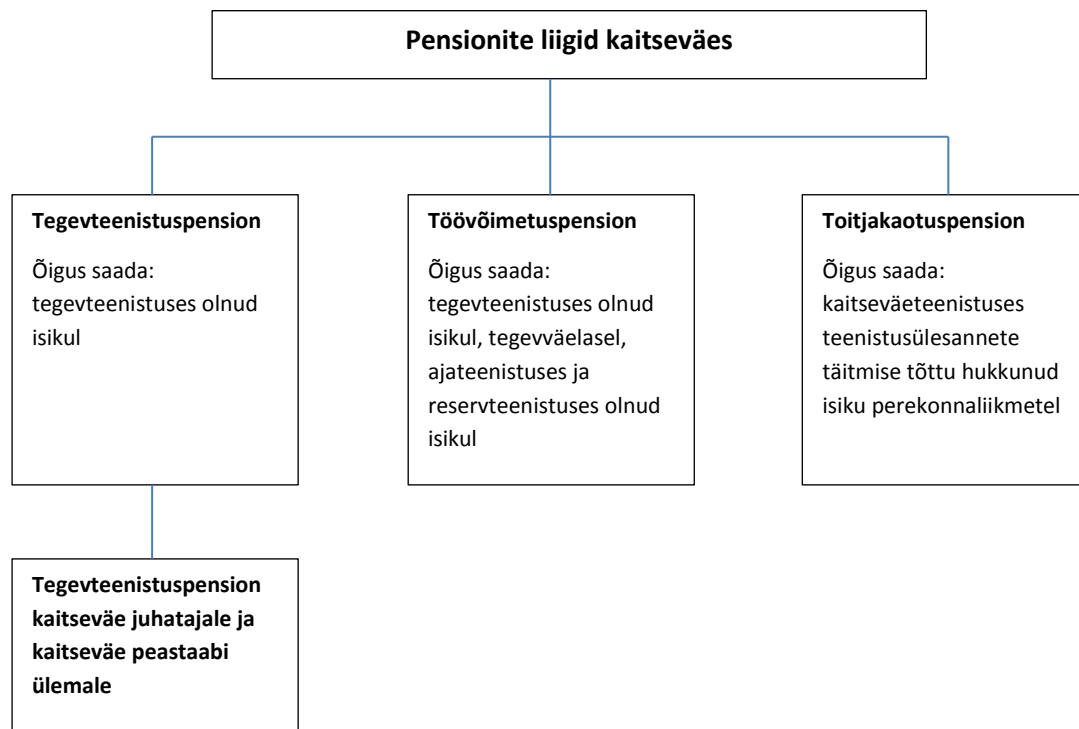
Pensionite liigid kaitseväes

Tegevteenistuspension

Õigus saada: tegevteenistuses olnud isikul

Töövõimetuspension

Õigus saada: tegevteenistuses olnud isikul, tegevväelasel, ajateenistuses ja reservteenistuses olnud isikul

Toitjakaotuspension

Õigus saada: kaitseväeteenistuses teenistusülesannete täitmise tõttu hukkunud isiku perekonnaliikmetel

Tegevteenistuspension kaitseväe juhatajale ja kaitseväe peastaabi ülemale